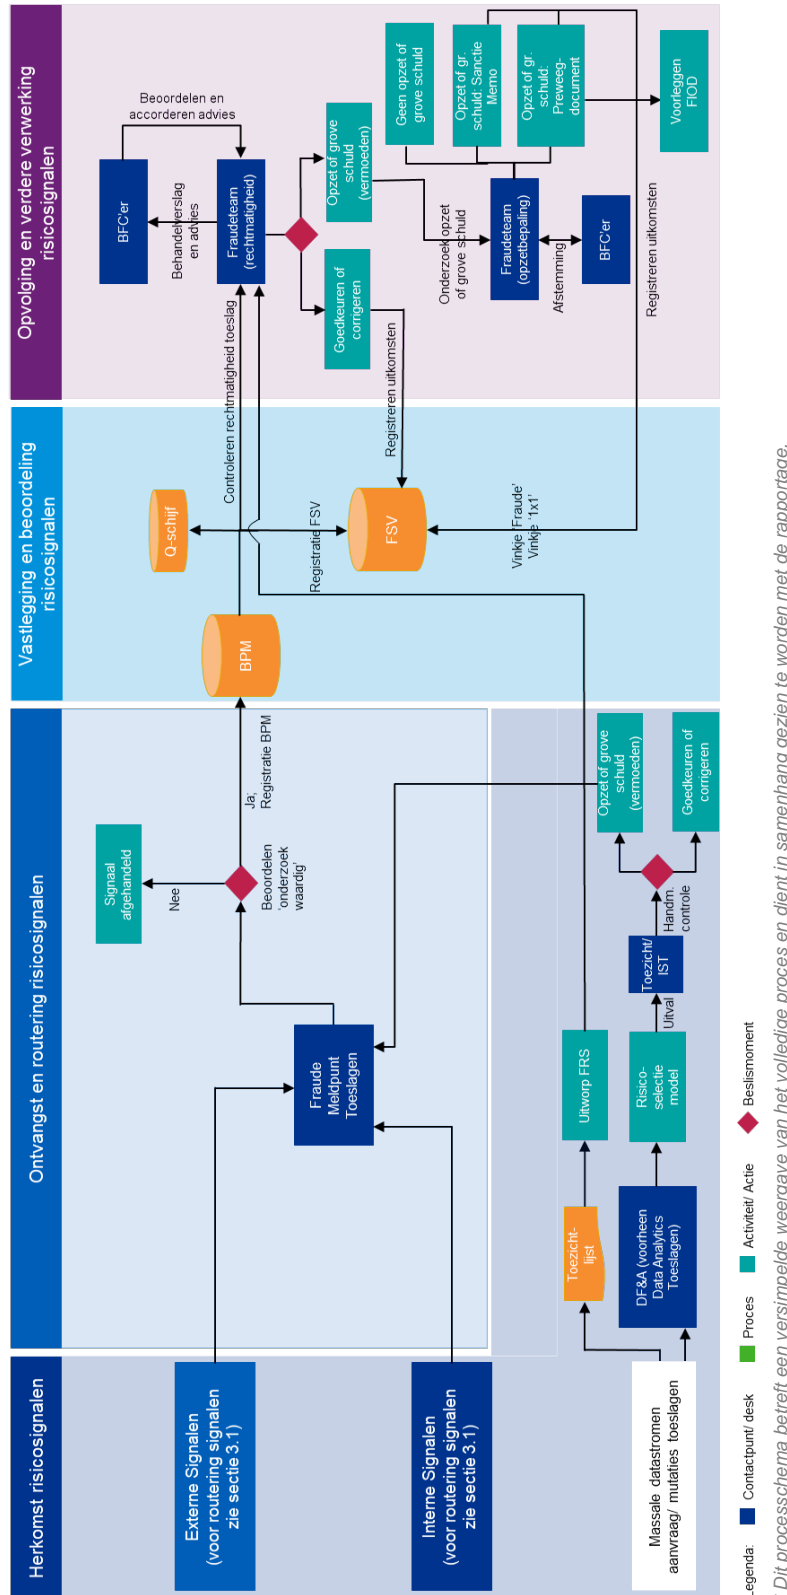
Herkomst risicosignalen

Externe Signalen (voor routering signalen zie sectie 3.1)

Interne Signalen (voor routering signalen zie sectie 3.1)

Massale datastromen aanvraag/ mutaties toeslagen

Ontvangst en routering risicosignalen

Fraude Meldpunt Toeslagen

Beoordelen 'onderzoek waardig'

Nee

Signaal afgehandeld

Ja; Registratie BPM

Toezicht-lijst

DF&A (voorheen Data Analytics Toeslagen)

Uitworp FRS

Risico-selectie model

Uitval

Toezicht/ IST

Handm. controle

Opzet of grove schuld (vermoeden)

Goedkeuren of corrigeren

Vastlegging en beoordeling risicosignalen

BPM

Q-schijf

Registratie FSV

FSV

Vinkje 'Fraude' Vinkje '1x1'

Controleren rechtmatigheid toeslag

Registreren uitkomsten

Opvolging en verdere verwerking risicosignalen

BFC'er

Beoordelen en accorderen advies

Behandelverslag en advies

Fraudeteam (rechtmatigheid)

Opzet of grove schuld (vermoeden)

Goedkeuren of corrigeren

Onderzoek opzet of grove schuld

Fraudeteam (opzetbepaling)

Afstemming

BFC'er

Registreren uitkomsten

Geen opzet of grove schuld

Opzet of gr. schuld: Sanctie Memo

Opzet of gr. schuld: Preweeg-document

Voorleggen FIOD

Legenda: Contactpunt/ desk Proces Activiteit/ Actie Beslismoment

Dit processchema betreft een versimpelde weergave van het volledige proces en dient in samenhang gezien te worden met de rapportage.